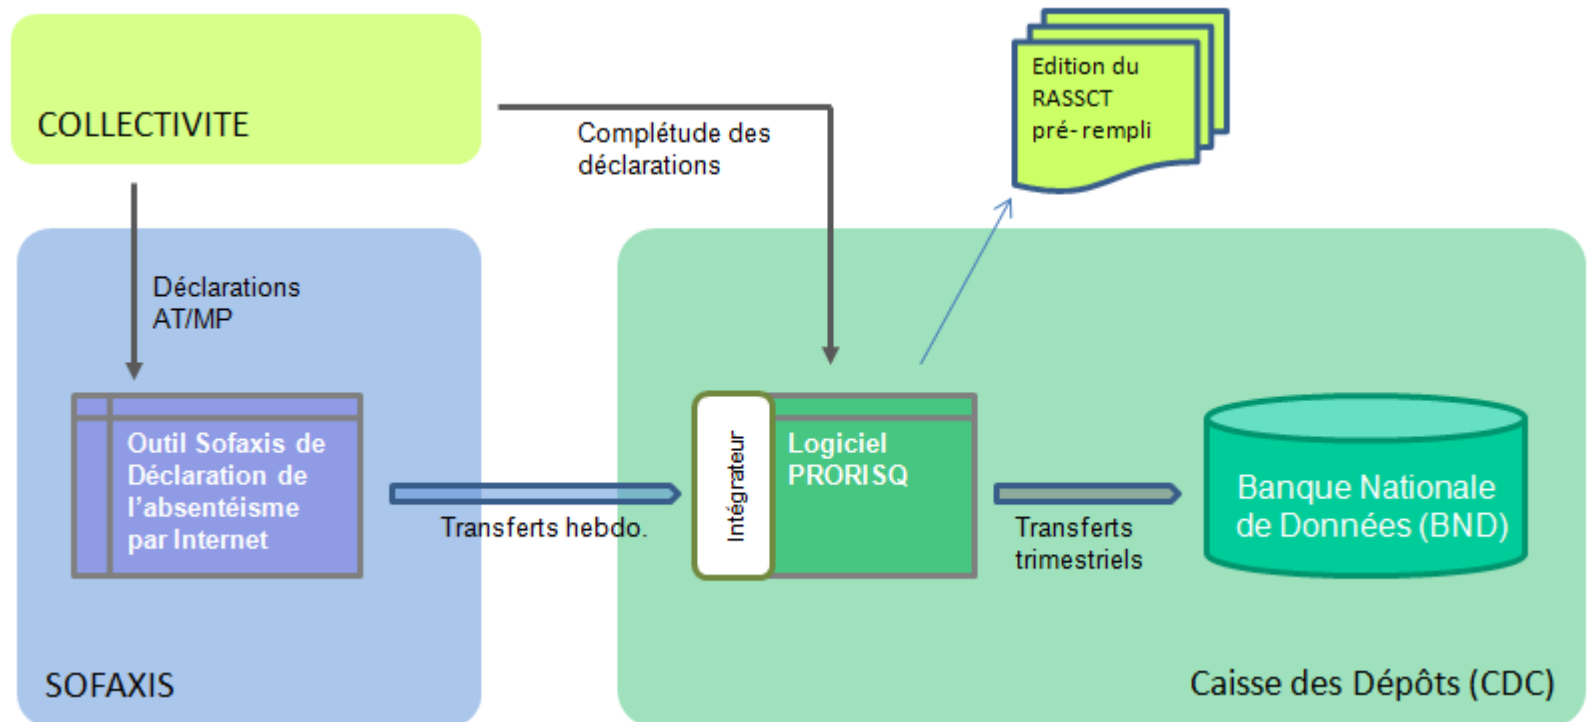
COLLECTIVITE

Complétude des déclarations

Edition du RASSCT pré- rempli

Déclarations AT/MP

Outil Sofaxis de Déclaration de l'absentéisme par Internet

Transferts hebdo.

Intégrateur

Logiciel PRORISQ

Transferts trimestriels

Banque Nationale de Données (BND)

SOFAXIS

Caisse des Dépôts (CDC)